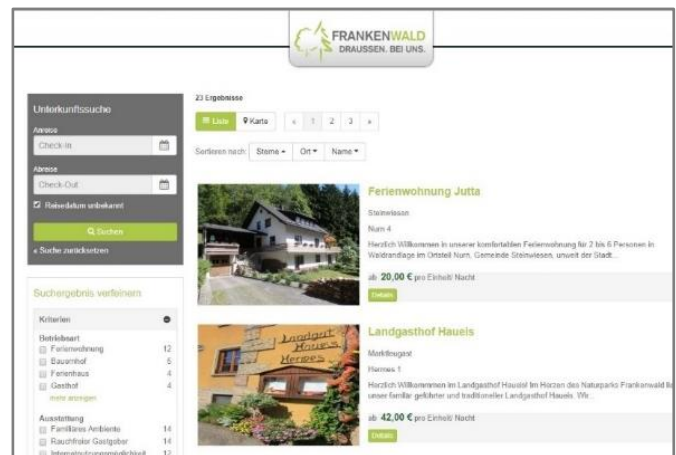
FRANKENWALD
DRAUSSEN. BEI UNS.

Unterkunftssuche

Anreise
Check-In

Abreise
Check-Out

Reisedatum unbekannt

Suchen

« Suche zurücksetzen

Suchergebnis verfeinern

Kriterien

Betriebsart
Ferienwohnung 12
Bauernhof 5
Ferienhaus 4
Gasthof 4
mehr anzeigen

Ausstattung
Familiäres Ambiente 14
Rauchfreier Gastgeber 14
Internetnutzungsmöglichkeit 12

23 Ergebnisse

Liste Karte « 1 2 3 »

Sortieren nach: Sterne Ort Name

Ferienwohnung Jutta

Steinwiesen

Nurn 4

Herzlich Willkommen in unserer komfortablen Ferienwohnung für 2 bis 6 Personen in Waldrandlage im Ortsteil Nurn, Gemeinde Steinwiesen, unweit der Stadt...

ab 20,00 € pro Einheit/ Nacht

Details

Landgasthof Haueis

Marktleugast

Hermes 1

Herzlich Willkommen im Landgasthof Haueis! Im Herzen des Naturparks Frankenwald li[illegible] unser familiär geführter und traditioneller Landgasthof Haueis. Wir...

ab 42,00 € pro Einheit/ Nacht

Details

Landgasthof Haueis Hermes